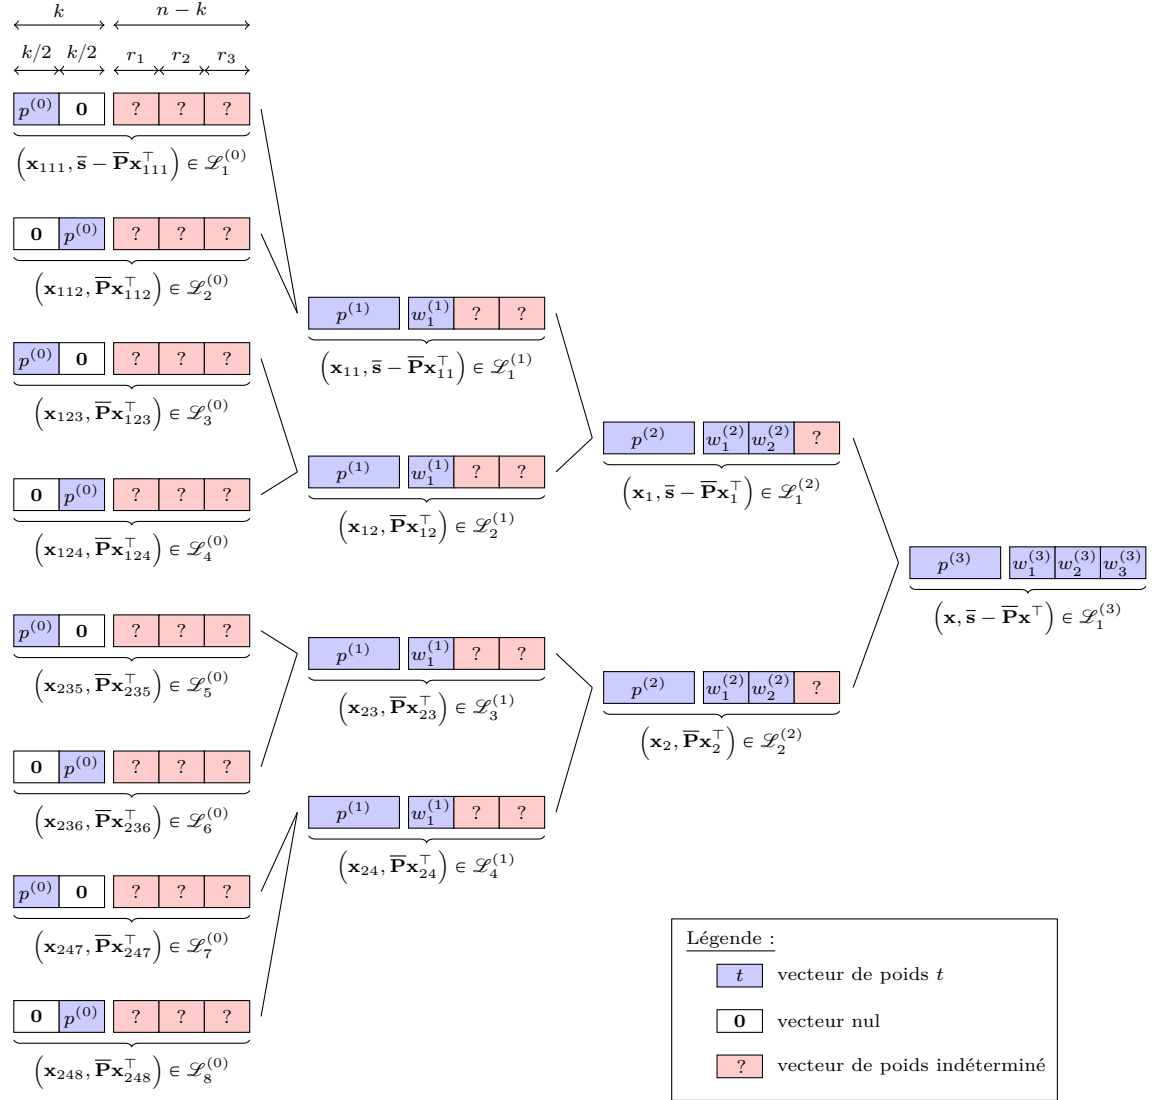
$k$ $n-k$

$k/2$ $k/2$ $r_1$ $r_2$ $r_3$

$p^{(0)}$ $\mathbf{0}$ ? ? ?

$\left(\mathbf{x}_{111}, \overline{\mathbf{s}} - \overline{\mathbf{P}}\mathbf{x}_{111}^{\top}\right) \in \mathscr{L}_1^{(0)}$

$\mathbf{0}$ $p^{(0)}$ ? ? ?

$\left(\mathbf{x}_{112}, \overline{\mathbf{P}}\mathbf{x}_{112}^{\top}\right) \in \mathscr{L}_2^{(0)}$

$p^{(0)}$ $\mathbf{0}$ ? ? ?

$\left(\mathbf{x}_{123}, \overline{\mathbf{P}}\mathbf{x}_{123}^{\top}\right) \in \mathscr{L}_3^{(0)}$

$\mathbf{0}$ $p^{(0)}$ ? ? ?

$\left(\mathbf{x}_{124}, \overline{\mathbf{P}}\mathbf{x}_{124}^{\top}\right) \in \mathscr{L}_4^{(0)}$

$p^{(0)}$ $\mathbf{0}$ ? ? ?

$\left(\mathbf{x}_{235}, \overline{\mathbf{P}}\mathbf{x}_{235}^{\top}\right) \in \mathscr{L}_5^{(0)}$

$\mathbf{0}$ $p^{(0)}$ ? ? ?

$\left(\mathbf{x}_{236}, \overline{\mathbf{P}}\mathbf{x}_{236}^{\top}\right) \in \mathscr{L}_6^{(0)}$

$p^{(0)}$ $\mathbf{0}$ ? ? ?

$\left(\mathbf{x}_{247}, \overline{\mathbf{P}}\mathbf{x}_{247}^{\top}\right) \in \mathscr{L}_7^{(0)}$

$\mathbf{0}$ $p^{(0)}$ ? ? ?

$\left(\mathbf{x}_{248}, \overline{\mathbf{P}}\mathbf{x}_{248}^{\top}\right) \in \mathscr{L}_8^{(0)}$

$p^{(1)}$ $w_1^{(1)}$ ? ?

$\left(\mathbf{x}_{11}, \overline{\mathbf{s}} - \overline{\mathbf{P}}\mathbf{x}_{11}^{\top}\right) \in \mathscr{L}_1^{(1)}$

$p^{(1)}$ $w_1^{(1)}$ ? ?

$\left(\mathbf{x}_{12}, \overline{\mathbf{P}}\mathbf{x}_{12}^{\top}\right) \in \mathscr{L}_2^{(1)}$

$p^{(1)}$ $w_1^{(1)}$ ? ?

$\left(\mathbf{x}_{23}, \overline{\mathbf{P}}\mathbf{x}_{23}^{\top}\right) \in \mathscr{L}_3^{(1)}$

$p^{(1)}$ $w_1^{(1)}$ ? ?

$\left(\mathbf{x}_{24}, \overline{\mathbf{P}}\mathbf{x}_{24}^{\top}\right) \in \mathscr{L}_4^{(1)}$

$p^{(2)}$ $w_1^{(2)}$ $w_2^{(2)}$ ?

$\left(\mathbf{x}_{1}, \overline{\mathbf{s}} - \overline{\mathbf{P}}\mathbf{x}_{1}^{\top}\right) \in \mathscr{L}_1^{(2)}$

$p^{(2)}$ $w_1^{(2)}$ $w_2^{(2)}$ ?

$\left(\mathbf{x}_{2}, \overline{\mathbf{P}}\mathbf{x}_{2}^{\top}\right) \in \mathscr{L}_2^{(2)}$

$p^{(3)}$ $w_1^{(3)}$ $w_2^{(3)}$ $w_3^{(3)}$

$\left(\mathbf{x}, \overline{\mathbf{s}} - \overline{\mathbf{P}}\mathbf{x}^{\top}\right) \in \mathscr{L}_1^{(3)}$

Légende :

$t$ vecteur de poids $t$

$\mathbf{0}$ vecteur nul

? vecteur de poids indéterminé